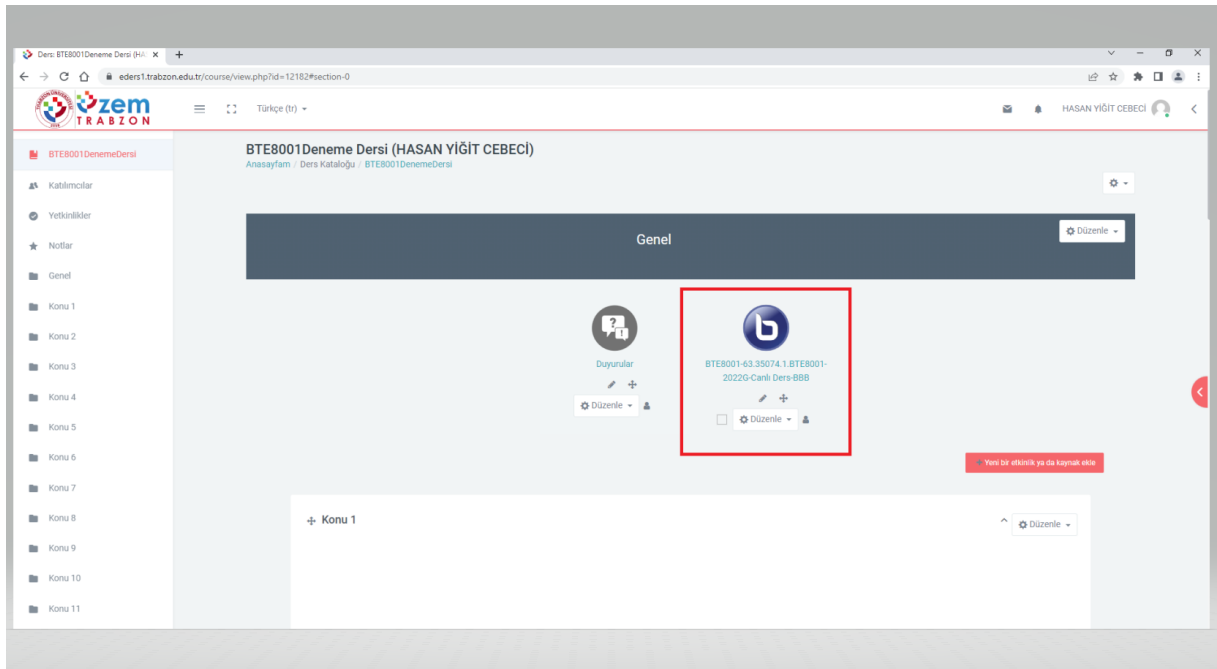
Ders: BTE8001Deneme Dersi (HA ×

eders1.trabzon.edu.tr/course/view.php?id=12182#section-0

UZEM TRABZON

Türkçe (tr)

HASAN YİĞİT CEBECİ

BTE8001DenemeDersi

Katılımcılar

Yetkinlikler

Notlar

Genel

Konu 1

Konu 2

Konu 3

Konu 4

Konu 5

Konu 6

Konu 7

Konu 8

Konu 9

Konu 10

Konu 11

BTE8001Deneme Dersi (HASAN YİĞİT CEBECİ)

Anasayfam / Ders Kataloğu / BTE8001DenemeDersi

Genel

Düzenle

Duyurular

Düzenle

BTE8001-63.35074.1.BTE8001-2022G-Canlı Ders-BBB

Düzenle

Yeni bir etkinlik ya da kaynak ekle

Konu 1

Düzenle